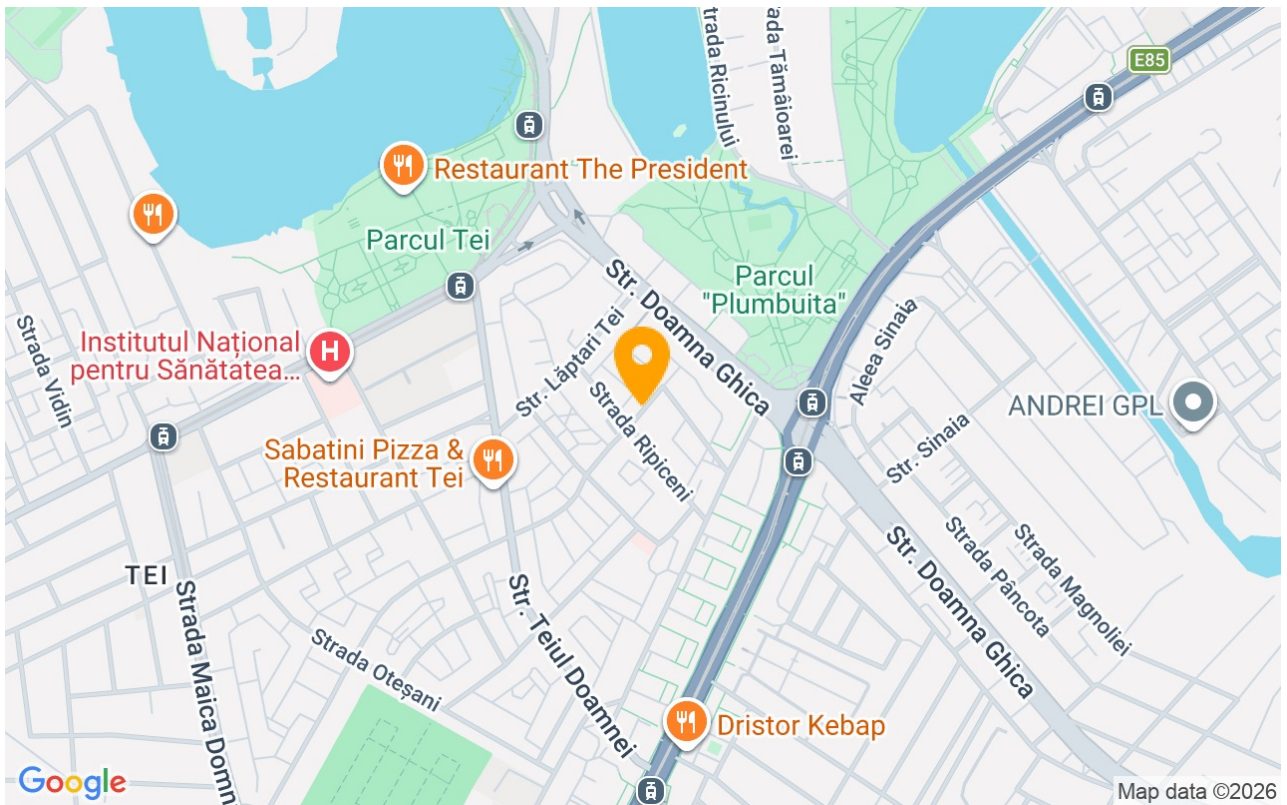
trada Ricinului
ada Tămâioarei
E85
Restaurant The President
Parcul Tei
Parcul "Plumbuita"
Str. Doamna Ghica
Strada Vidin
Institutul Național pentru Sănătatea...
Str. Lăptari Tei
Strada Ripiceni
Aleea Sinaia
ANDREI GPL
Str. Sinaia
Sabatini Pizza & Restaurant Tei
Strada Pâncota
Strada Magnoliei
Str. Doamna Ghica
TEI
Strada Maica Domn
Str. Teiul Doamnei
Strada Oteșani
Dristor Kebap
Google
Map data ©2026